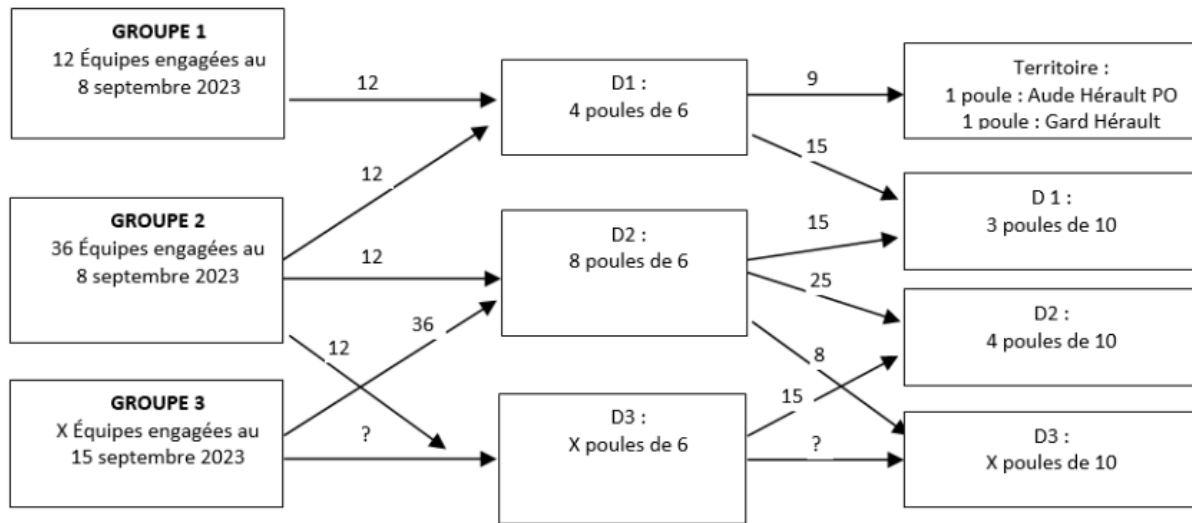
GROUPE 1
12 Équipes engagées au 8 septembre 2023

12

D1 :
4 poules de 6

9

Territoire :
1 poule : Aude Hérault PO
1 poule : Gard Hérault

15

12

GROUPE 2
36 Équipes engagées au 8 septembre 2023

D 1 :
3 poules de 10

12

D2 :
8 poules de 6

15

25

36

12

D2 :
4 poules de 10

8

GROUPE 3
X Équipes engagées au 15 septembre 2023

?

D3 :
X poules de 6

15

?

D3 :
X poules de 10